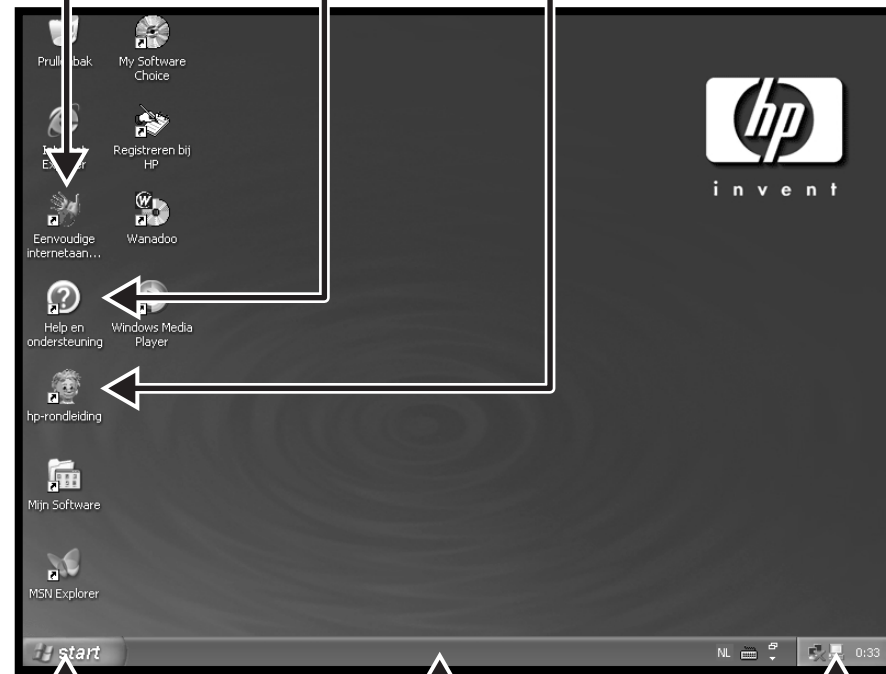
Prullenbak

My Software Choice

Internet Explorer

Registreren bij HP

Eenvoudige internetaan...

Wanadoo

Help en ondersteuning

Windows Media Player

hp-rondleiding

Mijn Software

MSN Explorer

hp

i n v e n t

start

NL

0:33